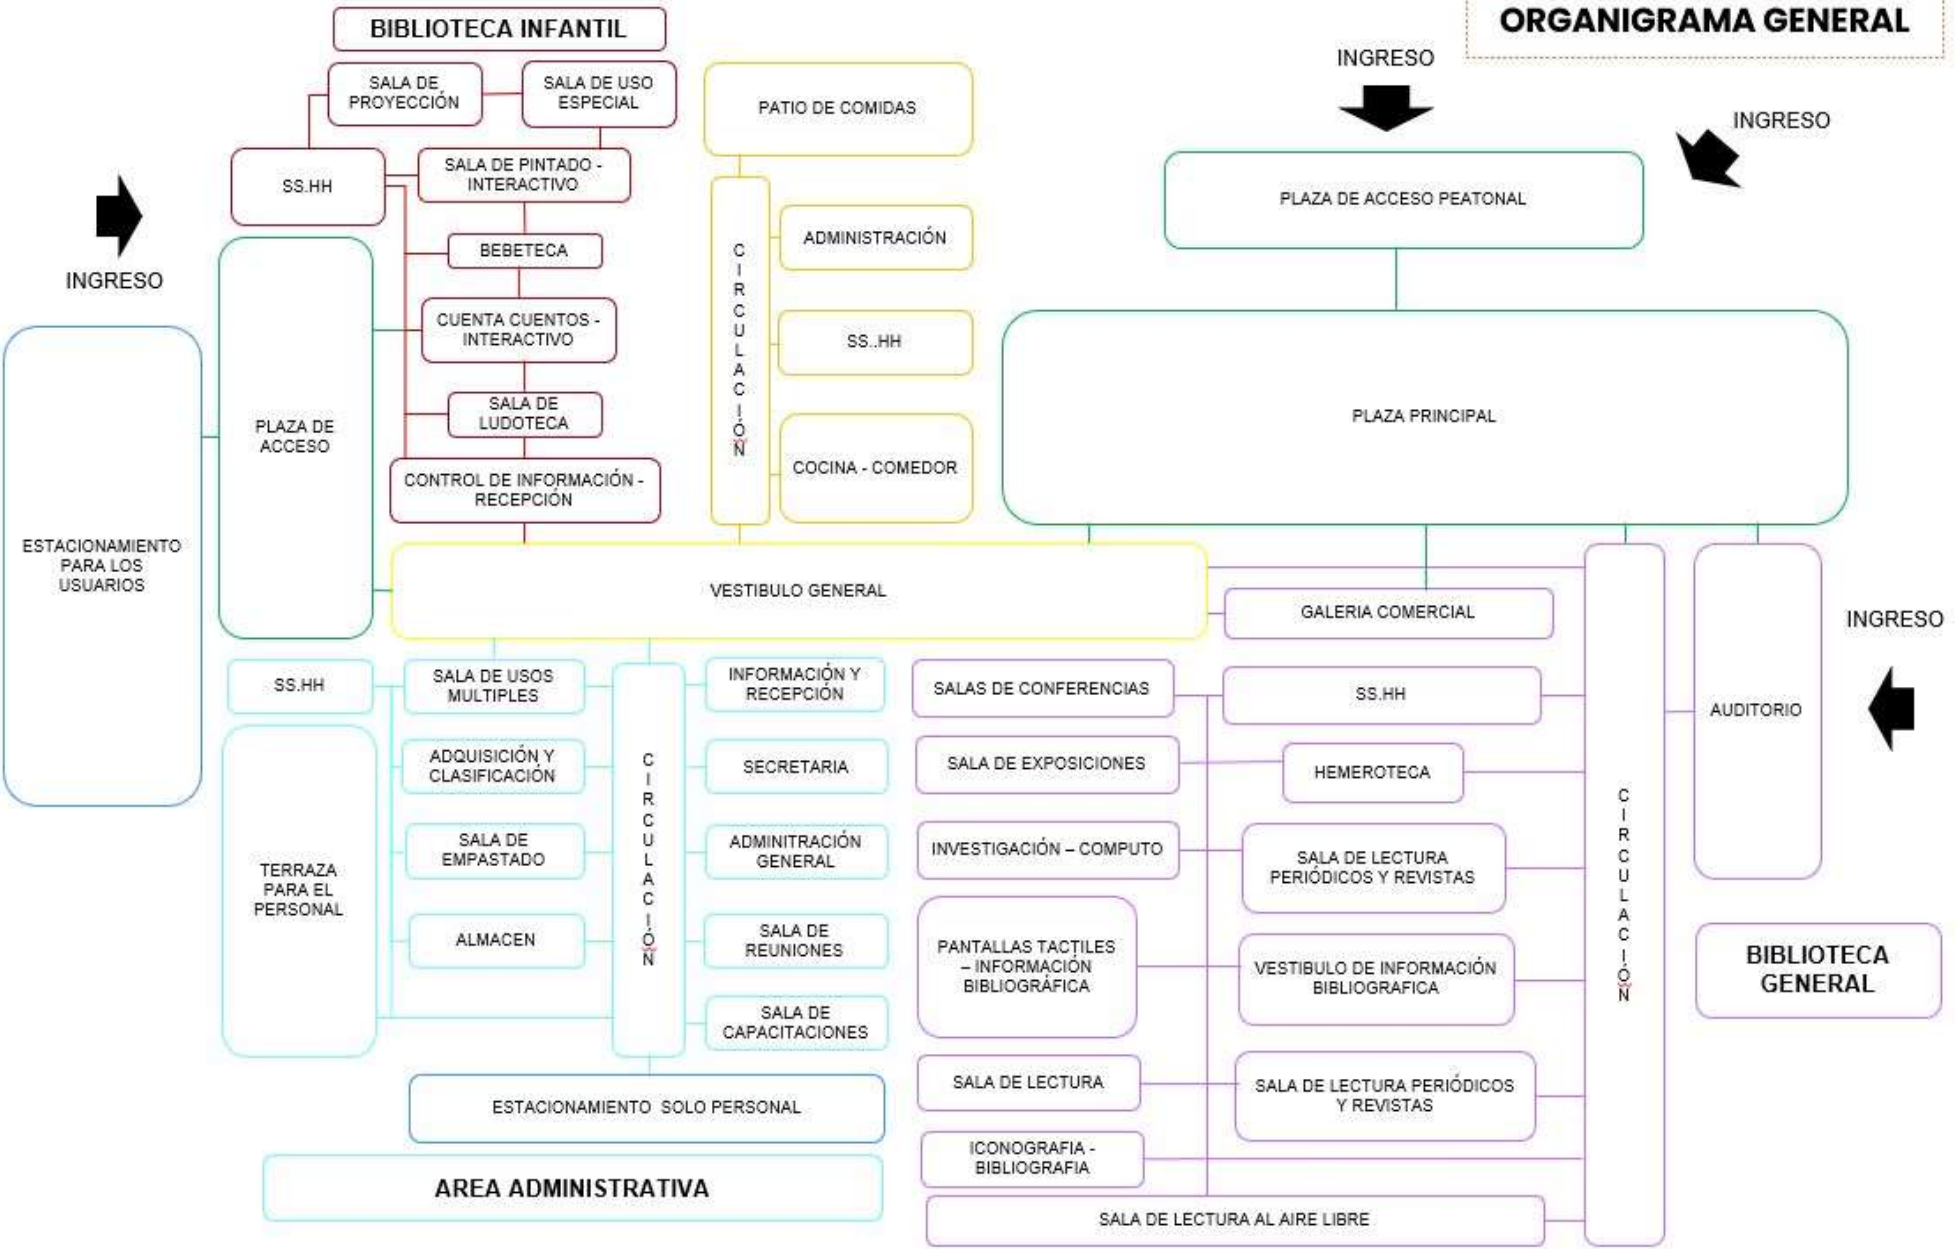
ORGANIGRAMA GENERAL

BIBLIOTECA INFANTIL

SALA DE PROYECCIÓN

SALA DE USO ESPECIAL

PATIO DE COMIDAS

INGRESO

INGRESO

SS.HH

SALA DE PINTADO - INTERACTIVO

PLAZA DE ACCESO PEATONAL

INGRESO

BEBETECA

CIRCULACIÓN

ADMINISTRACIÓN

CUENTA CUENTOS - INTERACTIVO

SS..HH

PLAZA PRINCIPAL

PLAZA DE ACCESO

SALA DE LUDOTECA

COCINA - COMEDOR

CONTROL DE INFORMACIÓN - RECEPCIÓN

ESTACIONAMIENTO PARA LOS USUARIOS

VESTIBULO GENERAL

GALERIA COMERCIAL

INGRESO

SS.HH

SALA DE USOS MULTIPLES

INFORMACIÓN Y RECEPCIÓN

SALAS DE CONFERENCIAS

SS.HH

AUDITORIO

ADQUISICIÓN Y CLASIFICACIÓN

SECRETARIA

SALA DE EXPOSICIONES

HEMEROTECA

CIRCULACIÓN

SALA DE EMPASTADO

ADMINITRACIÓN GENERAL

INVESTIGACIÓN – COMPUTO

SALA DE LECTURA PERIÓDICOS Y REVISTAS

CIRCULACIÓN

TERRAZA PARA EL PERSONAL

ALMACEN

SALA DE REUNIONES

PANTALLAS TACTILES – INFORMACIÓN BIBLIOGRÁFICA

VESTIBULO DE INFORMACIÓN BIBLIOGRAFICA

BIBLIOTECA GENERAL

SALA DE CAPACITACIONES

SALA DE LECTURA

SALA DE LECTURA PERIÓDICOS Y REVISTAS

ESTACIONAMIENTO SOLO PERSONAL

ICONOGRAFIA - BIBLIOGRAFIA

AREA ADMINISTRATIVA

SALA DE LECTURA AL AIRE LIBRE